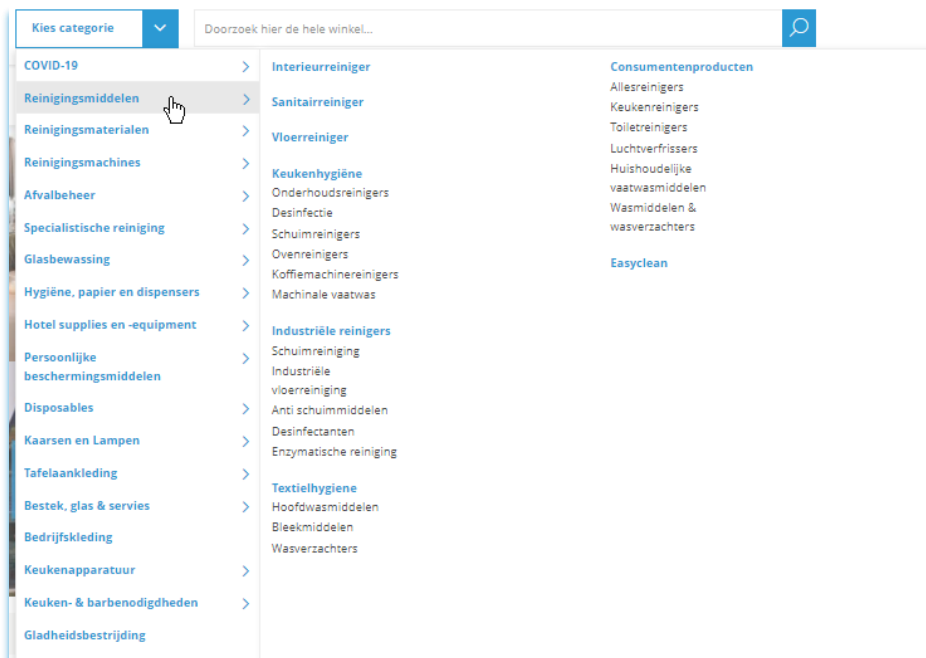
Kies categorie

Doorzoek hier de hele winkel...

COVID-19
Reinigingsmiddelen
Reinigingsmaterialen
Reinigingsmachines
Afvalbeheer
Specialistische reiniging
Glasbewassing
Hygiëne, papier en dispensers
Hotel supplies en -equipment
Persoonlijke beschermingsmiddelen
Disposables
Kaarsen en Lampen
Tafelaankleding
Bestek, glas & servies
Bedrijfskleding
Keukenapparatuur
Keuken- & barbenodigdheden
Gladheidsbestrijding

Interieurreiniger

Sanitairreiniger

Vloerreiniger

Keukenhygiëne
Onderhoudsreinigers
Desinfectie
Schuimreinigers
Ovenreinigers
Koffiemachinereinigers
Machinale vaatwas

Industriële reinigers
Schuimreiniging
Industriële vloerreiniging
Anti schuimmiddelen
Desinfectanten
Enzymatische reiniging

Textielhygiene
Hoofdwasmiddelen
Bleekmiddelen
Wasverzachters

Consumentenproducten
Allesreinigers
Keukenreinigers
Toiletreinigers
Luchtverfrissers
Huishoudelijke vaatwasmiddelen
Wasmiddelen & wasverzachters

Easyclean